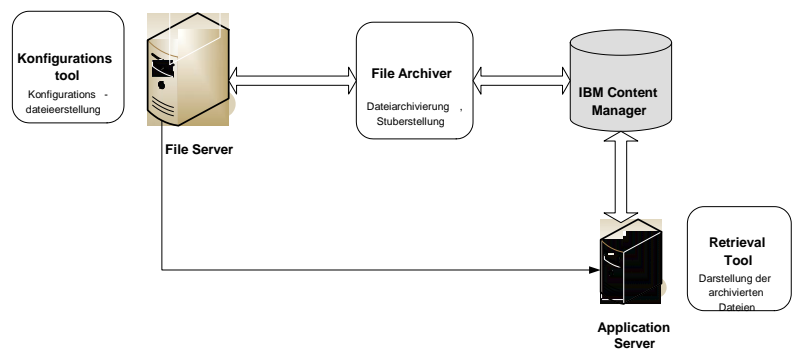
Konfigurations tool
Konfigurations - dateieerstellung

File Server

File Archiver
Dateiarchivierung , Stuberstellung

IBM Content Manager

Application Server

Retrieval Tool
Darstellung der archivierten Dateien